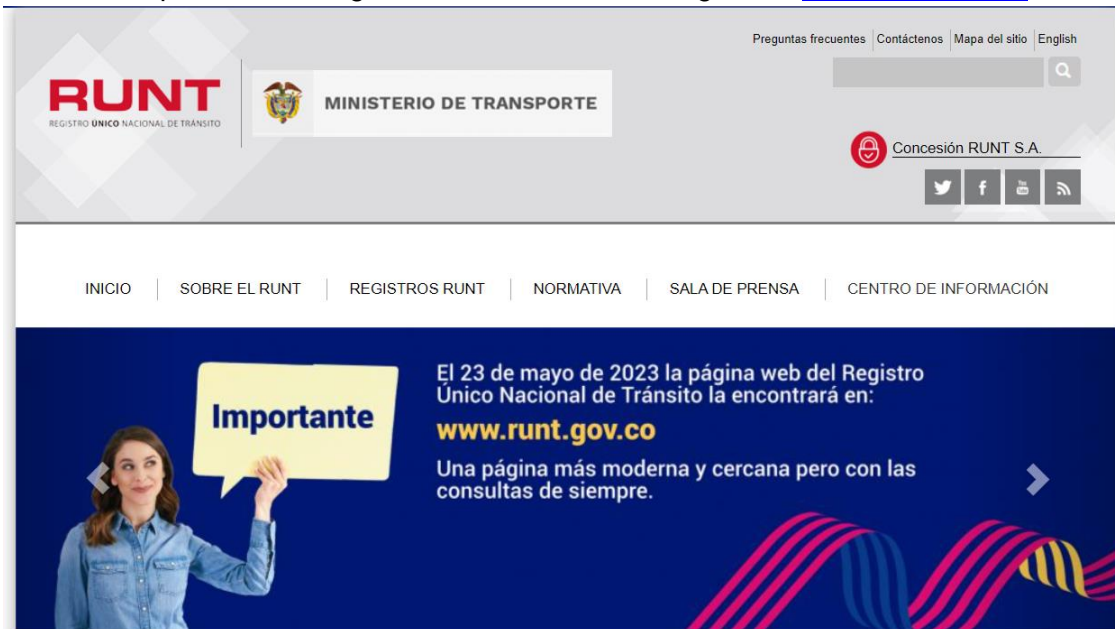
Preguntas frecuentes | Contáctenos | Mapa del sitio | English

RUNT
REGISTRO ÚNICO NACIONAL DE TRÁNSITO

MINISTERIO DE TRANSPORTE

Concesión RUNT S.A.

INICIO | SOBRE EL RUNT | REGISTROS RUNT | NORMATIVA | SALA DE PRENSA | CENTRO DE INFORMACIÓN

Importante

El 23 de mayo de 2023 la página web del Registro Único Nacional de Tránsito la encontrará en:

www.runt.gov.co

Una página más moderna y cercana pero con las consultas de siempre.